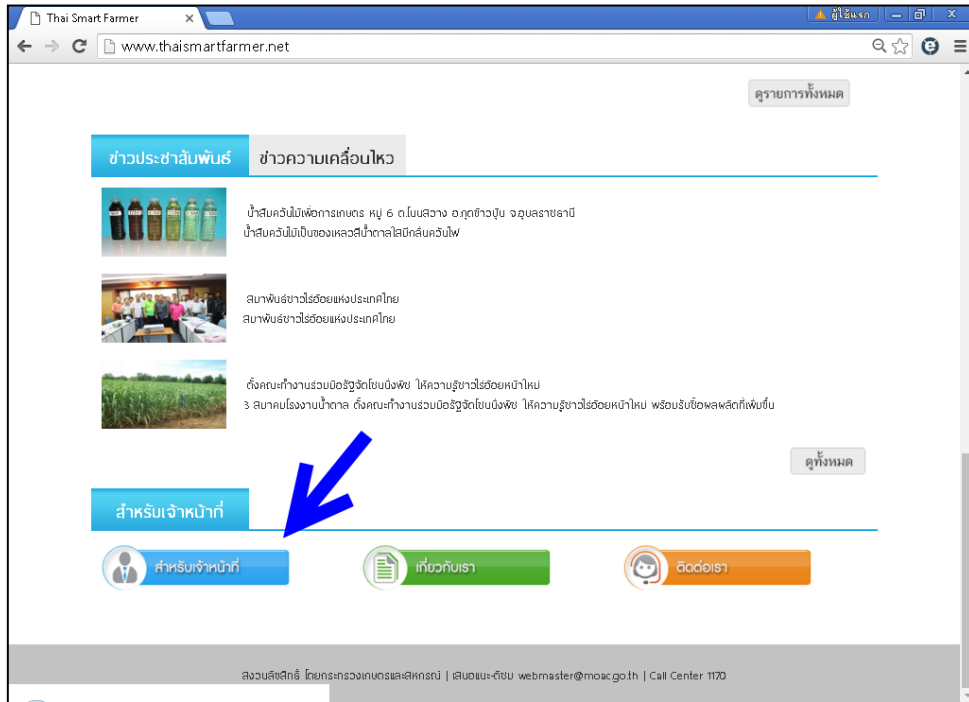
Thai Smart Farmer ×

ผู้ใช้แรก

www.thaismartfarmer.net

ดูรายการทั้งหมด

ข่าวประชาสัมพันธ์ ข่าวความเคลื่อนไหว

น้ำส้มควันไม้เพื่อการเกษตร หมู่ 6 ต.โนนสวาง อ.กุดข้าวปุ้น จ.อุบลราชธานี
น้ำส้มควันไม้เป็นของเหลวสีน้ำตาลใสมีกลิ่นควันไฟ

สมาพันธ์ชาวไร่อ้อยแห่งประเทศไทย
สมาพันธ์ชาวไร่อ้อยแห่งประเทศไทย

ตั้งคณะทำงานร่วมมือรัฐจัดโซนนิ่งพืช ให้ความรู้ชาวไร่อ้อยหน้าใหม่
3 สมาคมโรงงานน้ำตาล ตั้งคณะทำงานร่วมมือรัฐจัดโซนนิ่งพืช ให้ความรู้ชาวไร่อ้อยหน้าใหม่ พร้อมรับซื้อผลผลิตที่เพิ่มขึ้น

ดูทั้งหมด

สำหรับเจ้าหน้าที่

สำหรับเจ้าหน้าที่

เกี่ยวกับเรา

ติดต่อเรา

สงวนลิขสิทธิ์ โดยกระทรวงเกษตรและสหกรณ์ | เสนอแนะ-ติชม webmaster@moac.go.th | Call Center 1170